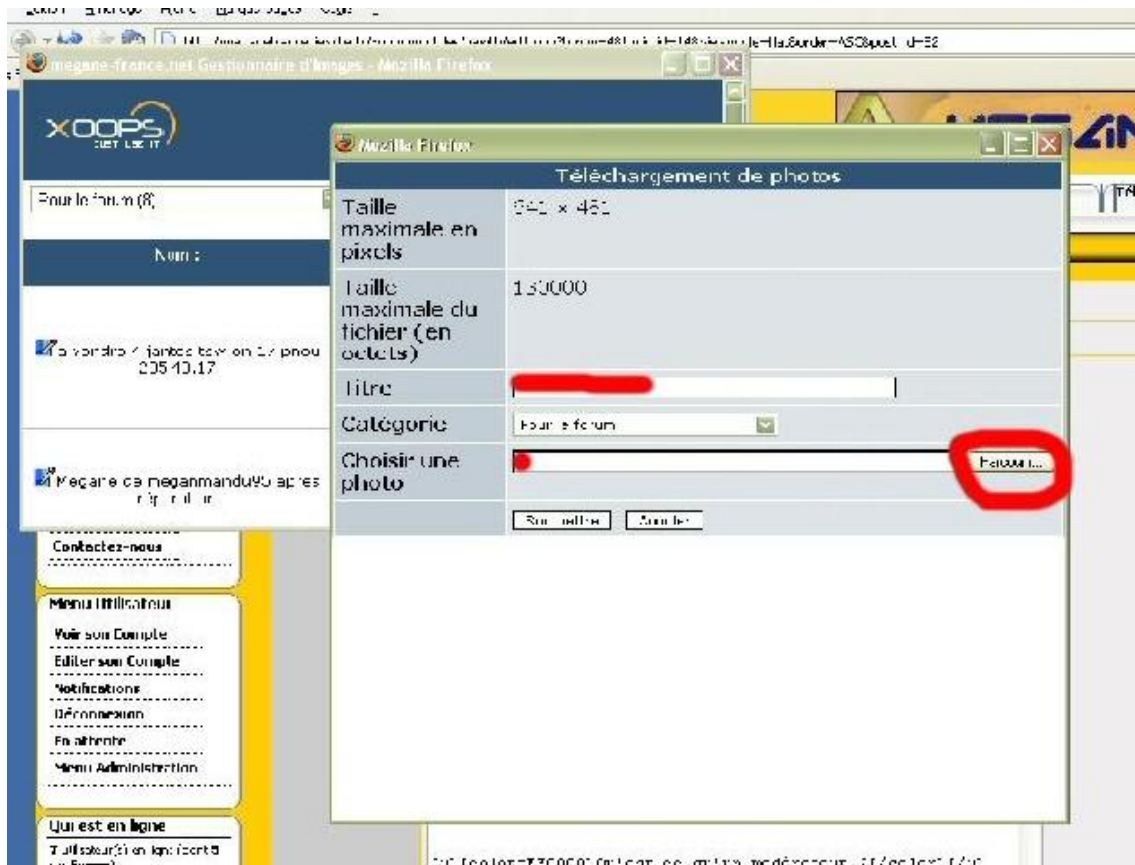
megane-france.net Gestionnaire d'images - Mozilla Firefox

XOOPS

Pour le forum (8)

Nom :

à vendre 4 jantes tsw en 17 pouc 20540.17

Megane de meganmandu95 apres réparation

Mozilla Firefox

Téléchargement de photos

| | |
|---|---|
| Taille maximale en pixels | 641 x 481 |
| Taille maximale du fichier (en octets) | 150000 |
| Titre | |
| Catégorie | Pour le forum |
| Choisir une photo | Parcourir... |
| | Soumettre Annuler |

Contactez-nous

Menu Utilisateur

Voir son Compte

Editer son Compte

Notifications

Déconnexion

En attente

Menu Administration

Qui est en ligne

7 utilisateur(s) en ligne (dont 5 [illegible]

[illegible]